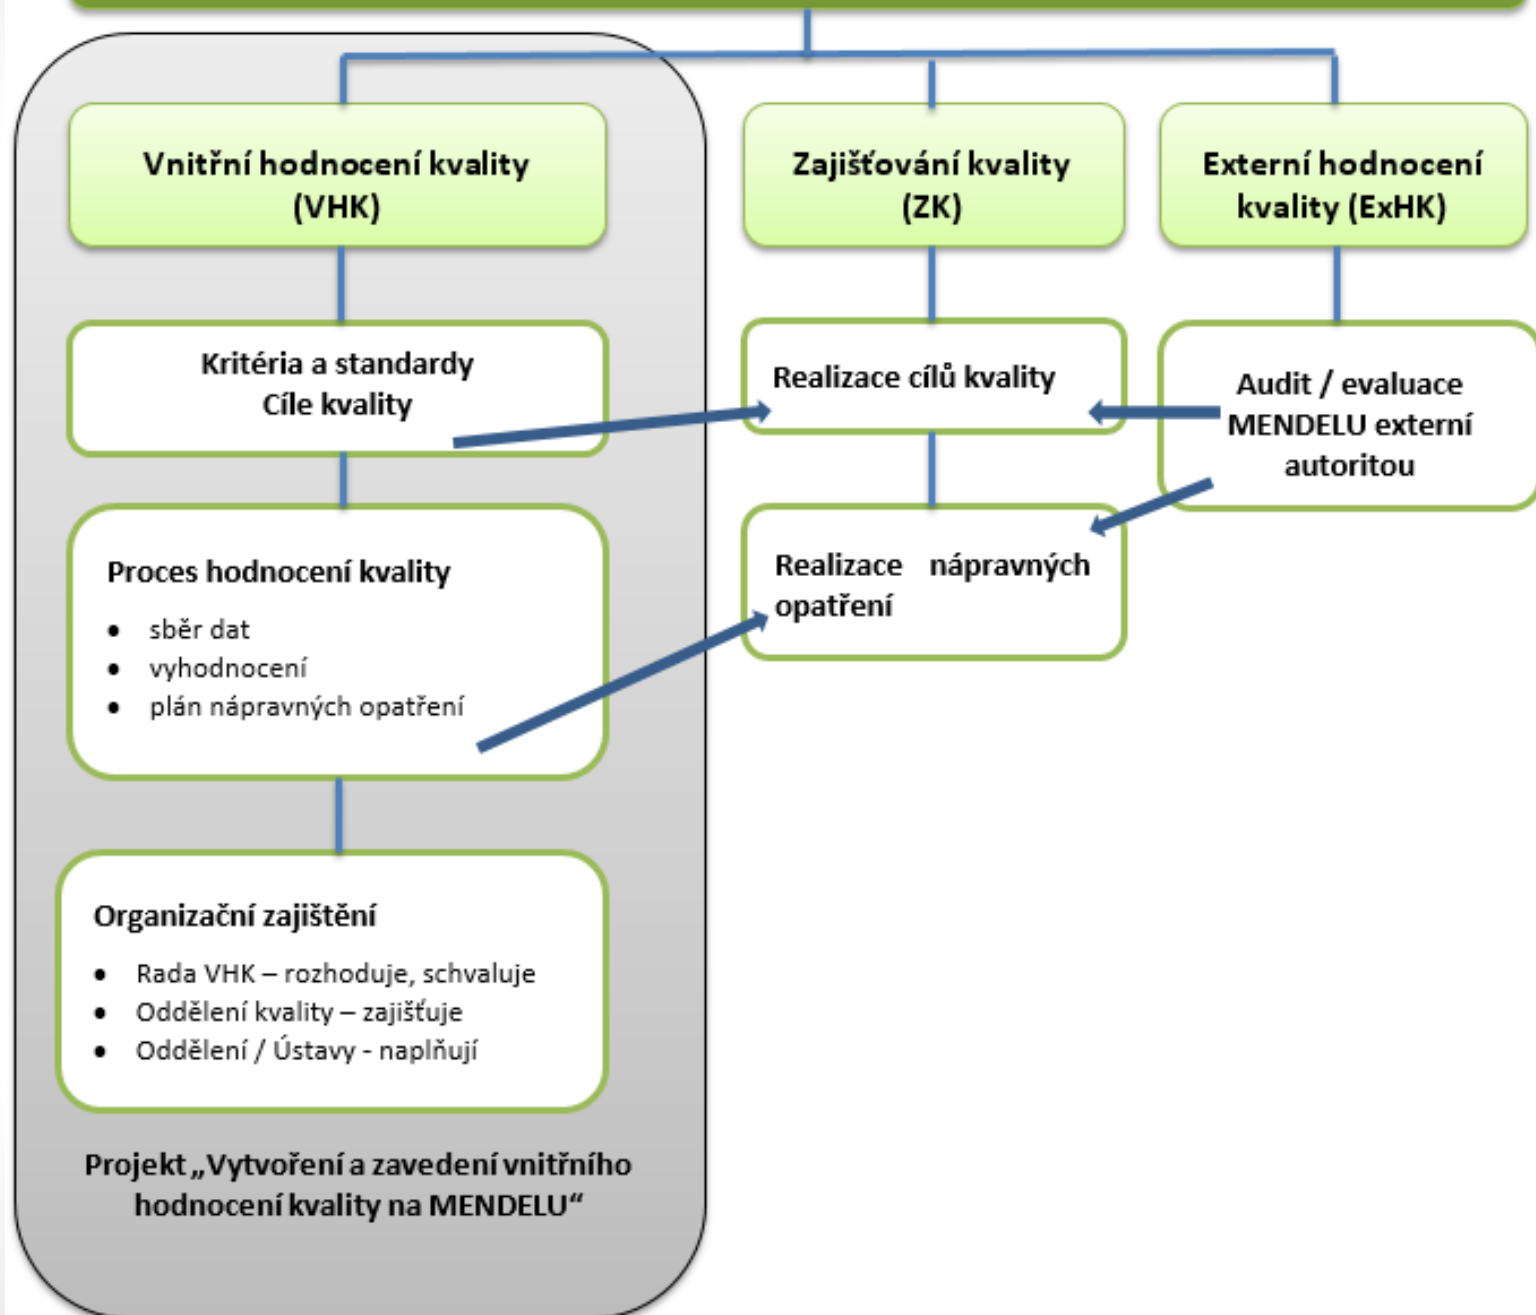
Vnitřní hodnocení kvality (VHK)

Zajišťování kvality (ZK)

Externí hodnocení kvality (ExHK)

Kritéria a standardy
Cíle kvality

Realizace cílů kvality

Audit / evaluace MENDELU externí autoritou

Proces hodnocení kvality

- sběr dat
- vyhodnocení
- plán nápravných opatření

Realizace nápravných opatření

Organizační zajištění

- Rada VHK – rozhoduje, schvaluje
- Oddělení kvality – zajišťuje
- Oddělení / Ústavy - naplňují

Projekt „Vytvoření a zavedení vnitřního hodnocení kvality na MENDELU“